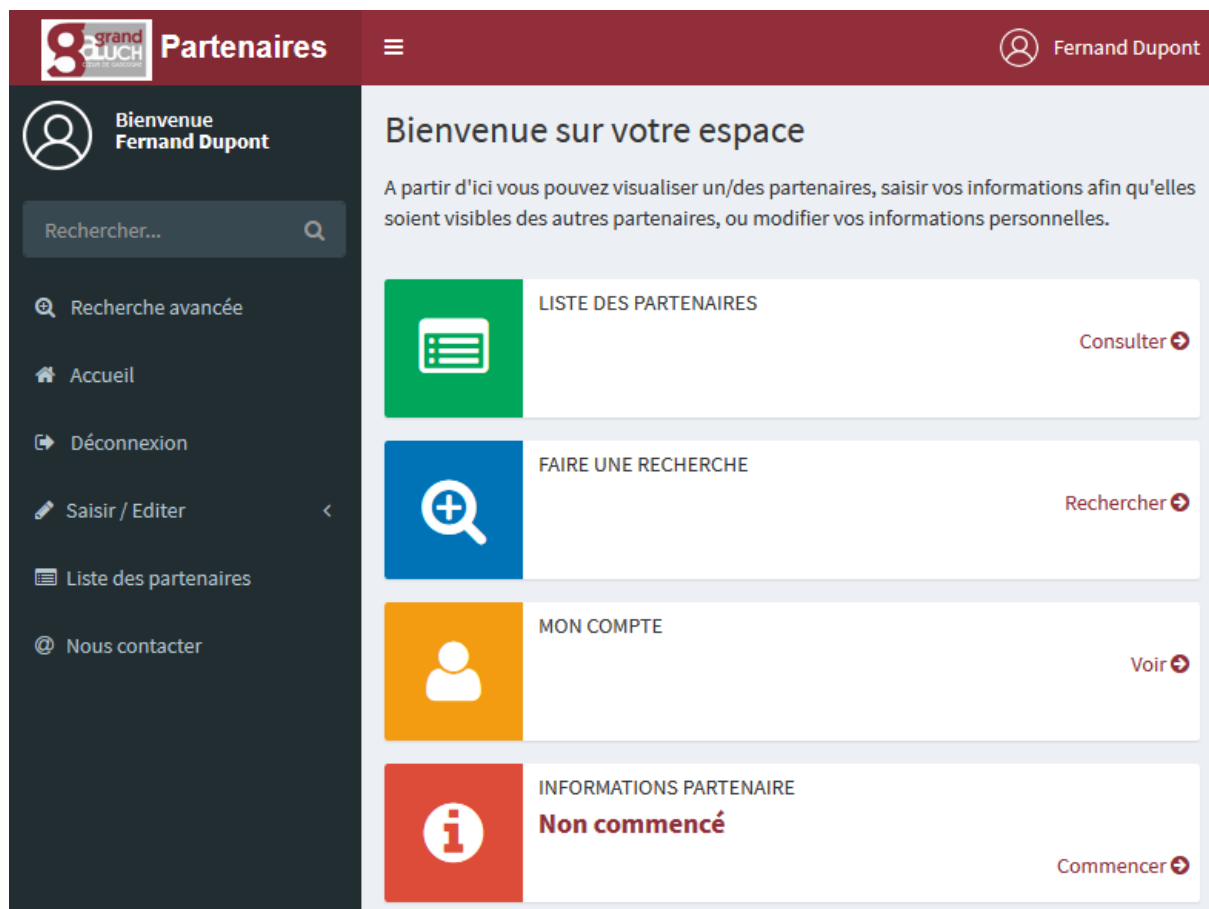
grand AUCH
CŒUR DE GASCOGNE
Partenaires

Fernand Dupont

Bienvenue
Fernand Dupont

Rechercher...

Recherche avancée

Accueil

Déconnexion

Saisir / Editer

Liste des partenaires

Nous contacter

Bienvenue sur votre espace

A partir d'ici vous pouvez visualiser un/des partenaires, saisir vos informations afin qu'elles soient visibles des autres partenaires, ou modifier vos informations personnelles.

LISTE DES PARTENAIRES

Consulter

FAIRE UNE RECHERCHE

Rechercher

MON COMPTE

Voir

INFORMATIONS PARTENAIRE

Non commencé

Commencer